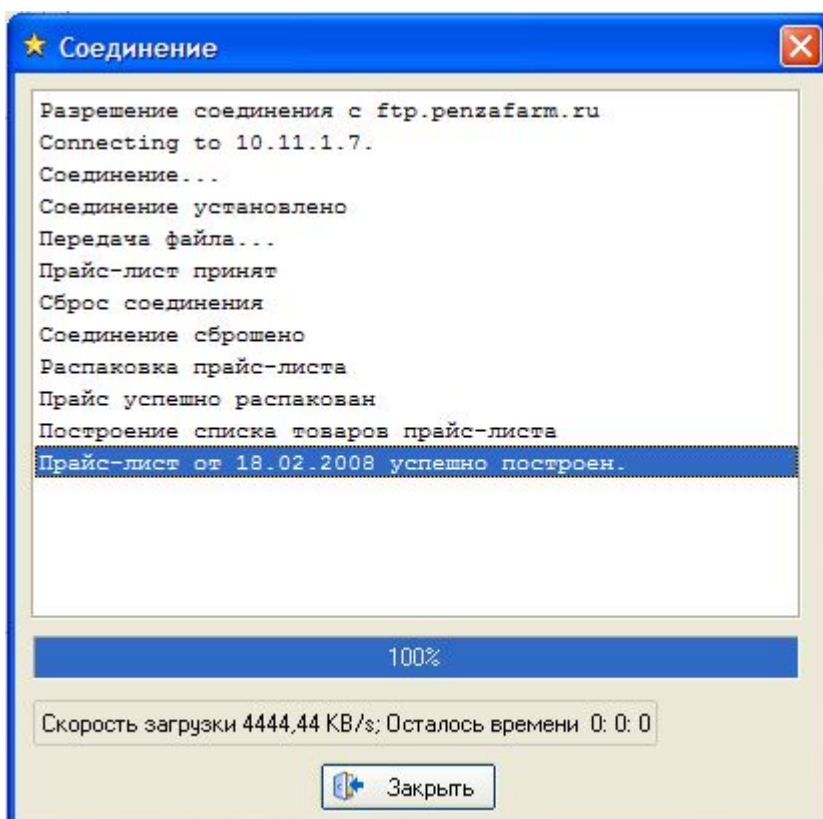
Соединение

Разрешение соединения с ftp.penzafarm.ru
Connecting to 10.11.1.7.
Соединение...
Соединение установлено
Передача файла...
Прайс-лист принят
Сброс соединения
Соединение сброшено
Распаковка прайс-листа
Прайс успешно распакован
Построение списка товаров прайс-листа
Прайс-лист от 18.02.2008 успешно построен.

100%

Скорость загрузки 4444,44 KB/s; Осталось времени 0: 0: 0

Закрыть